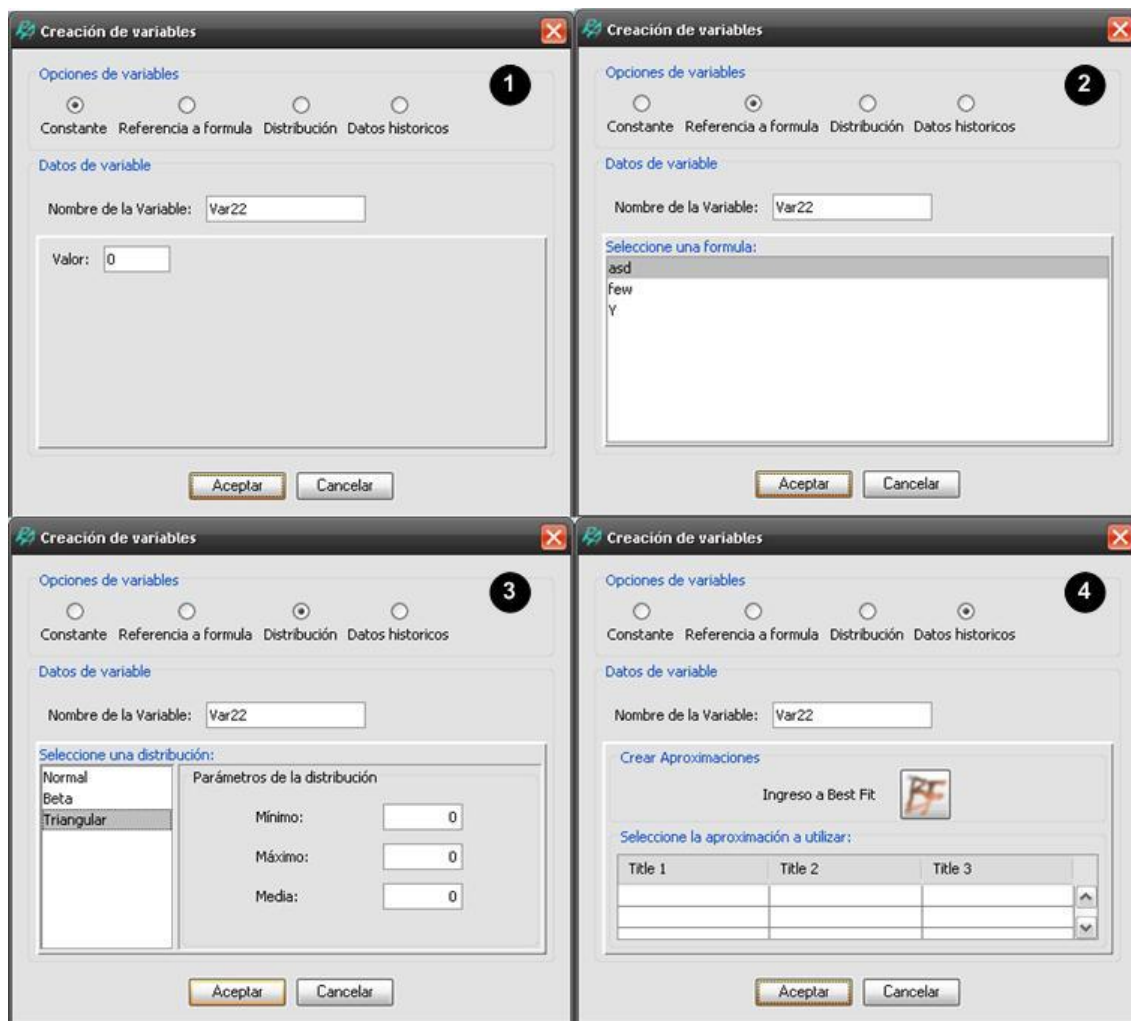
Creación de variables

Opciones de variables

1

Constante Referencia a formula Distribución Datos historicos

Datos de variable

Nombre de la Variable: Var22

Valor: 0

Aceptar Cancelar

Creación de variables

Opciones de variables

2

Constante Referencia a formula Distribución Datos historicos

Datos de variable

Nombre de la Variable: Var22

Seleccione una formula:

asd
few
Y

Aceptar Cancelar

Creación de variables

Opciones de variables

3

Constante Referencia a formula Distribución Datos historicos

Datos de variable

Nombre de la Variable: Var22

Seleccione una distribución:

Normal
Beta
Triangular

Parámetros de la distribución

Mínimo: 0

Máximo: 0

Media: 0

Aceptar Cancelar

Creación de variables

Opciones de variables

4

Constante Referencia a formula Distribución Datos historicos

Datos de variable

Nombre de la Variable: Var22

Crear Aproximaciones

Ingreso a Best Fit

BF

Seleccione la aproximación a utilizar:

| Title 1 | Title 2 | Title 3 |
|---|---|---|
| | | |
| | | |
| | | |

Aceptar Cancelar